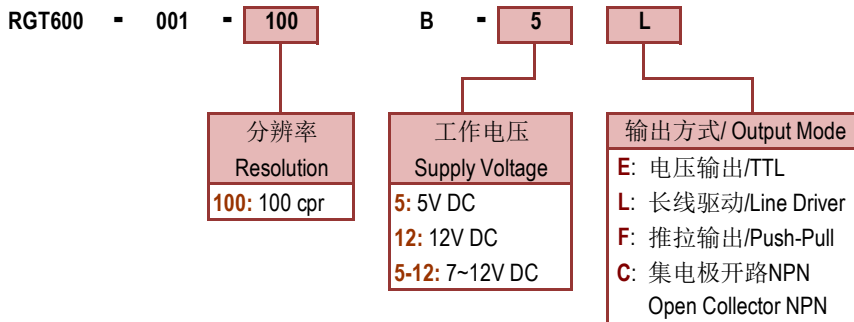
RGT600 - 001 - 100 B - 5 L

分辨率
Resolution
100: 100 cpr

工作电压
Supply Voltage
5: 5V DC
12: 12V DC
5-12: 7~12V DC

输出方式/ Output Mode
E: 电压输出/TTL
L: 长线驱动/Line Driver
F: 推拉输出/Push-Pull
C: 集电极开路NPN
Open Collector NPN